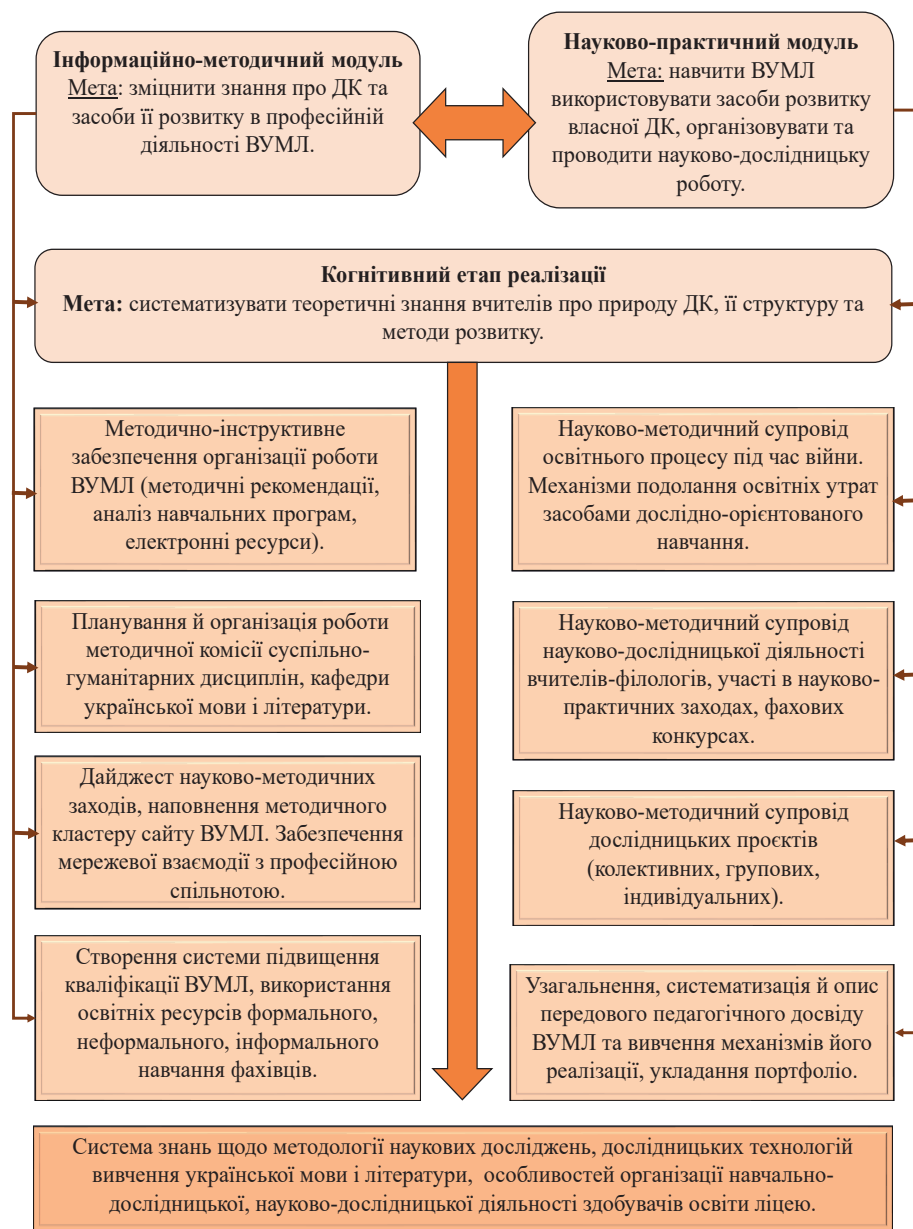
Інформаційно-методичний модуль
Мета: зміцнити знання про ДК та засоби її розвитку в професійній діяльності ВУМЛ.

Науково-практичний модуль
Мета: навчити ВУМЛ використовувати засоби розвитку власної ДК, організовувати та проводити науково-дослідницьку роботу.

Когнітивний етап реалізації
Мета: систематизувати теоретичні знання вчителів про природу ДК, її структуру та методи розвитку.

Методично-інструктивне забезпечення організації роботи ВУМЛ (методичні рекомендації, аналіз навчальних програм, електронні ресурси).

Планування й організація роботи методичної комісії суспільно-гуманітарних дисциплін, кафедри української мови і літератури.

Дайджест науково-методичних заходів, наповнення методичного кластеру сайту ВУМЛ. Забезпечення мережевої взаємодії з професійною спільнотою.

Створення системи підвищення кваліфікації ВУМЛ, використання освітніх ресурсів формального, неформального, інформального навчання фахівців.

Науково-методичний супровід освітнього процесу під час війни. Механізми подолання освітніх утрат засобами дослідно-орієнтованого навчання.

Науково-методичний супровід науково-дослідницької діяльності вчителів-філологів, участі в науково-практичних заходах, фахових конкурсах.

Науково-методичний супровід дослідницьких проєктів (колективних, групових, індивідуальних).

Узагальнення, систематизація й опис передового педагогічного досвіду ВУМЛ та вивчення механізмів його реалізації, укладання портфоліо.

Система знань щодо методології наукових досліджень, дослідницьких технологій вивчення української мови і літератури, особливостей організації навчально-дослідницької, науково-дослідницької діяльності здобувачів освіти ліцею.